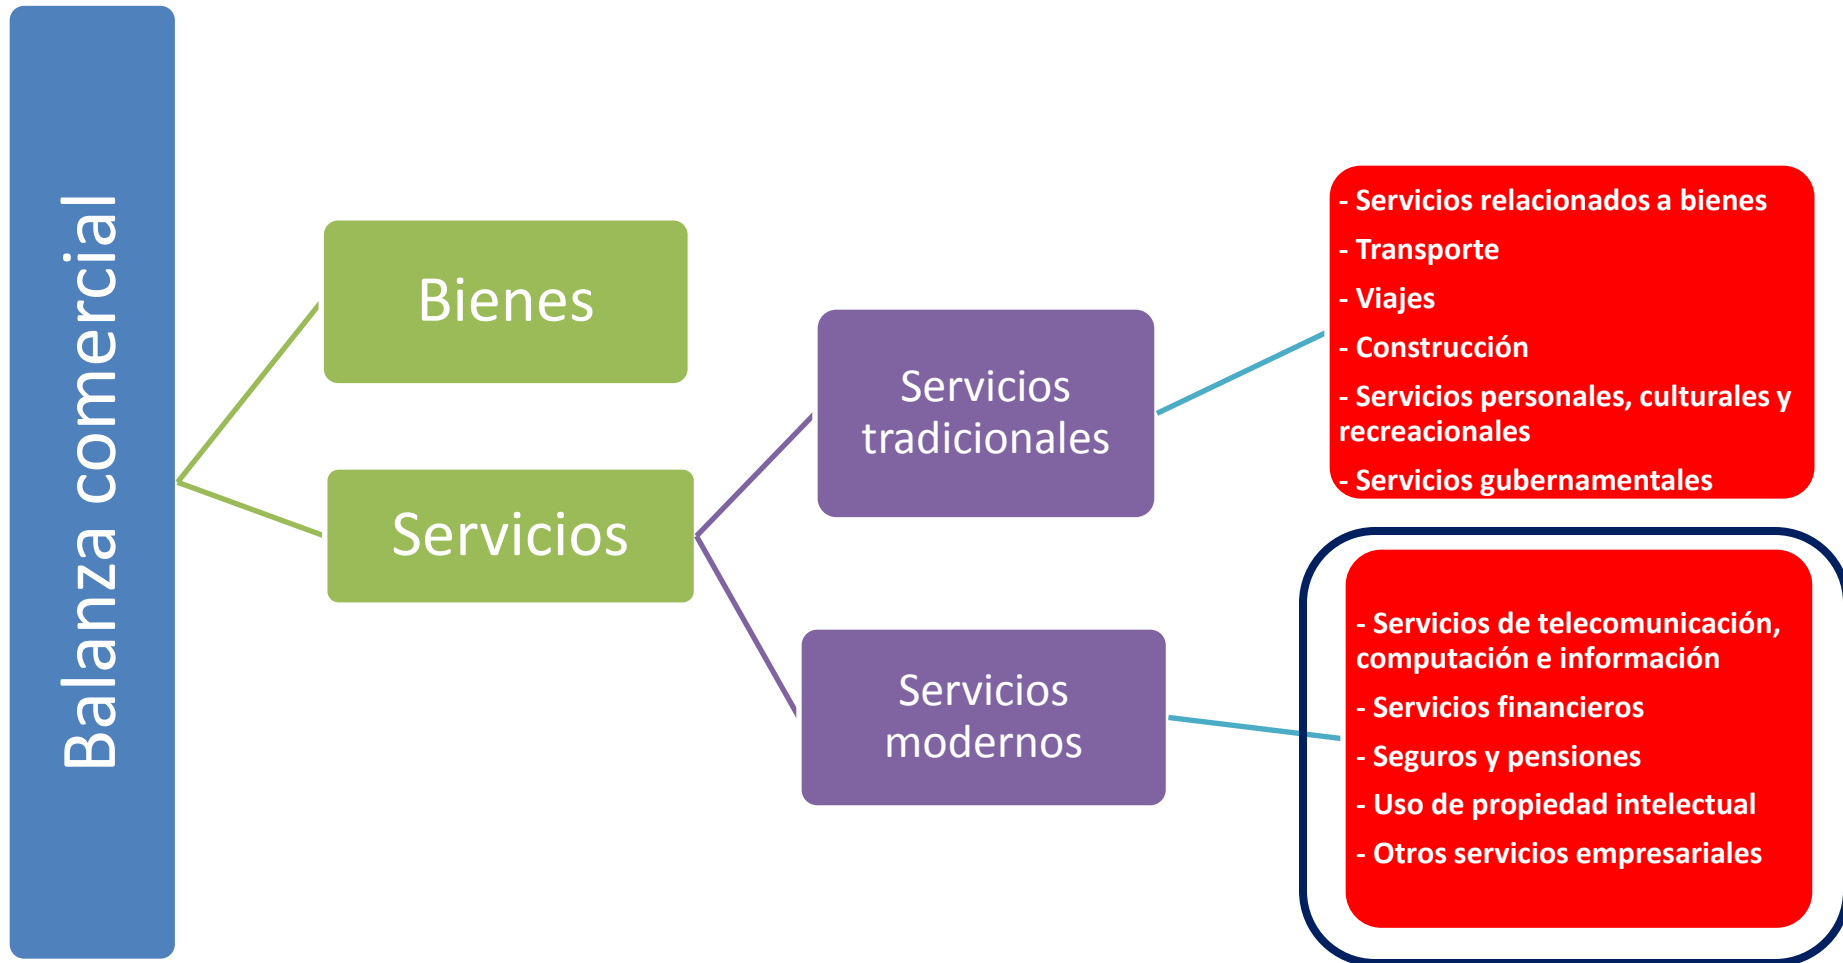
Balanza comercial

Bienes

Servicios

Servicios tradicionales

Servicios modernos

- Servicios relacionados a bienes
- Transporte
- Viajes
- Construcción
- Servicios personales, culturales y recreacionales
- Servicios gubernamentales

- Servicios de telecomunicación, computación e información
- Servicios financieros
- Seguros y pensiones
- Uso de propiedad intelectual
- Otros servicios empresariales